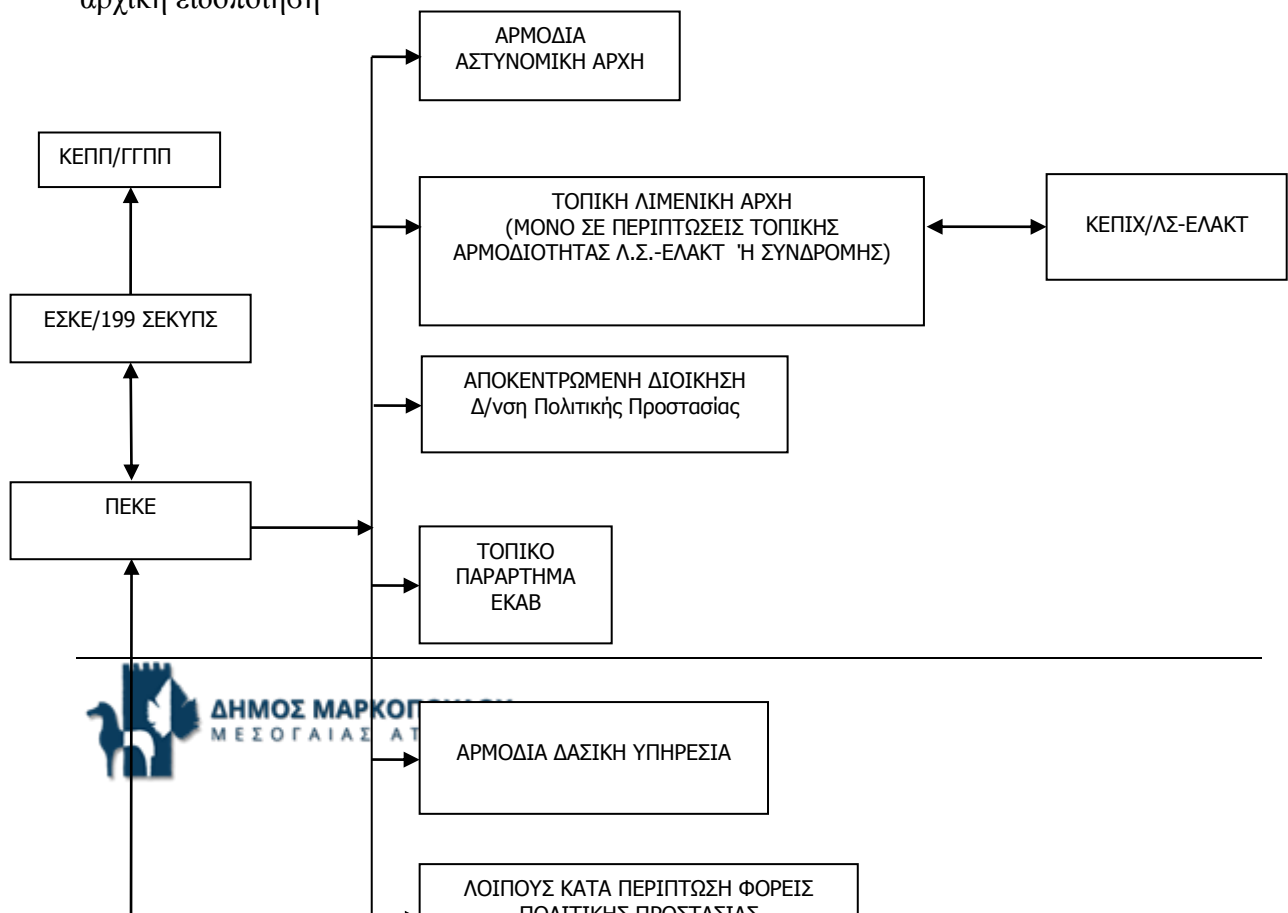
αρχική ειδοποίηση

ΑΡΜΟΔΙΑ ΑΣΤΥΝΟΜΙΚΗ ΑΡΧΗ

ΚΕΠΠ/ΓΓΠΠ

ΤΟΠΙΚΗ ΛΙΜΕΝΙΚΗ ΑΡΧΗ (ΜΟΝΟ ΣΕ ΠΕΡΙΠΤΩΣΕΙΣ ΤΟΠΙΚΗΣ ΑΡΜΟΔΙΟΤΗΤΑΣ Λ.Σ.-ΕΛΑΚΤ Ή ΣΥΝΔΡΟΜΗΣ)

ΚΕΠΙΧ/ΛΣ-ΕΛΑΚΤ

ΕΣΚΕ/199 ΣΕΚΥΠΣ

ΑΠΟΚΕΝΤΡΩΜΕΝΗ ΔΙΟΙΚΗΣΗ Δ/νση Πολιτικής Προστασίας

ΠΕΚΕ

ΤΟΠΙΚΟ ΠΑΡΑΡΤΗΜΑ ΕΚΑΒ

ΔΗΜΟΣ ΜΑΡΚΟΠ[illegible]
ΜΕΣΟΓΑΙΑΣ ΑΤ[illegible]

ΑΡΜΟΔΙΑ ΔΑΣΙΚΗ ΥΠΗΡΕΣΙΑ

ΛΟΙΠΟΥΣ ΚΑΤΑ ΠΕΡΙΠΤΩΣΗ ΦΟΡΕΙΣ ΠΟΛΙΤΙΚΗΣ ΠΡΟΣΤΑΣΙΑΣ